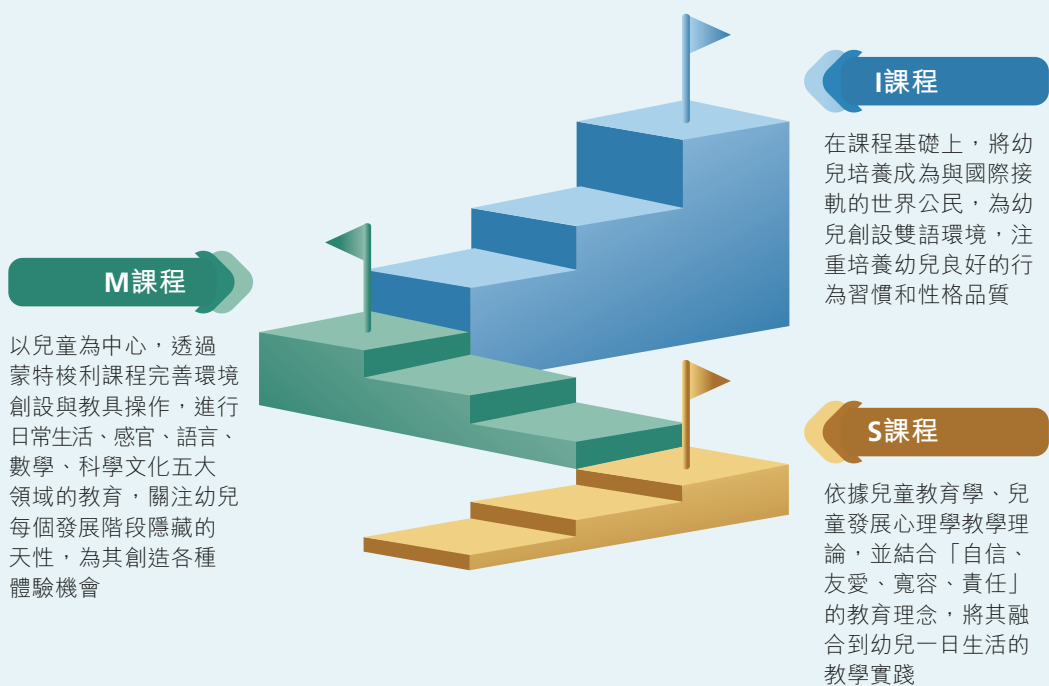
I課程

在課程基礎上，將幼兒培養成為與國際接軌的世界公民，為幼兒創設雙語環境，注重培養幼兒良好的行為習慣和性格品質

M課程

以兒童為中心，透過蒙特梭利課程完善環境創設與教具操作，進行日常生活、感官、語言、數學、科學文化五大領域的教育，關注幼兒每個發展階段隱藏的天性，為其創造各種體驗機會

S課程

依據兒童教育學、兒童發展心理學教學理論，並結合「自信、友愛、寬容、責任」的教育理念，將其融合到幼兒一日生活的教學實踐